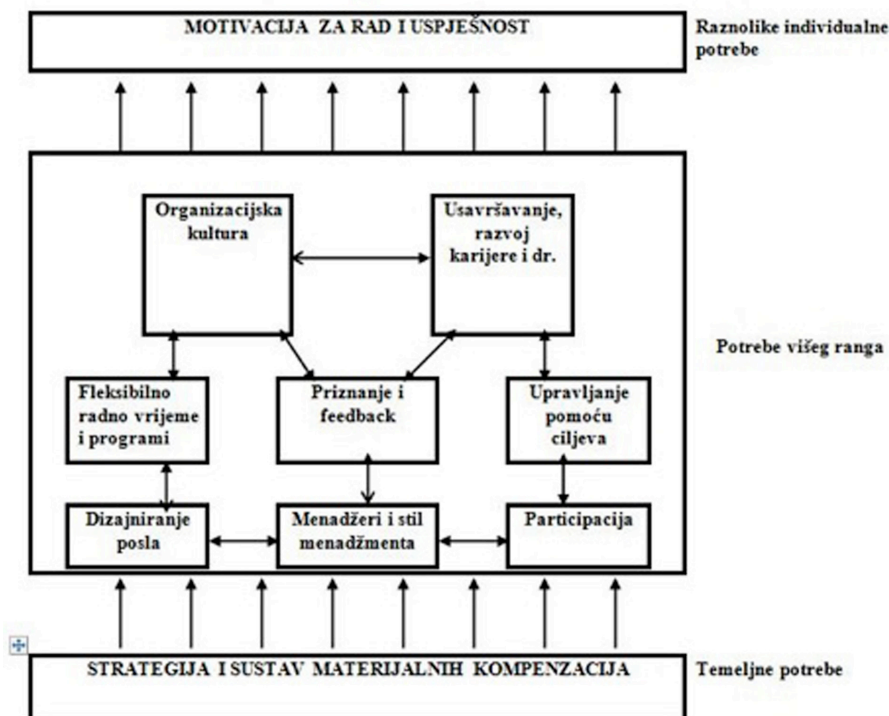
MOTIVACIJA ZA RAD I USPJEŠNOST

Raznolike individualne potrebe

Organizacijska kultura

Usavršavanje, razvoj karijere i dr.

Potrebe višeg ranga

Fleksibilno radno vrijeme i programi

Priznanje i feedback

Upravljanje pomoću ciljeva

Dizajniranje posla

Menadžeri i stil menadžmenta

Participacija

STRATEGIJA I SUSTAV MATERIJALNIH KOMPENZACIJA

Temeljne potrebe